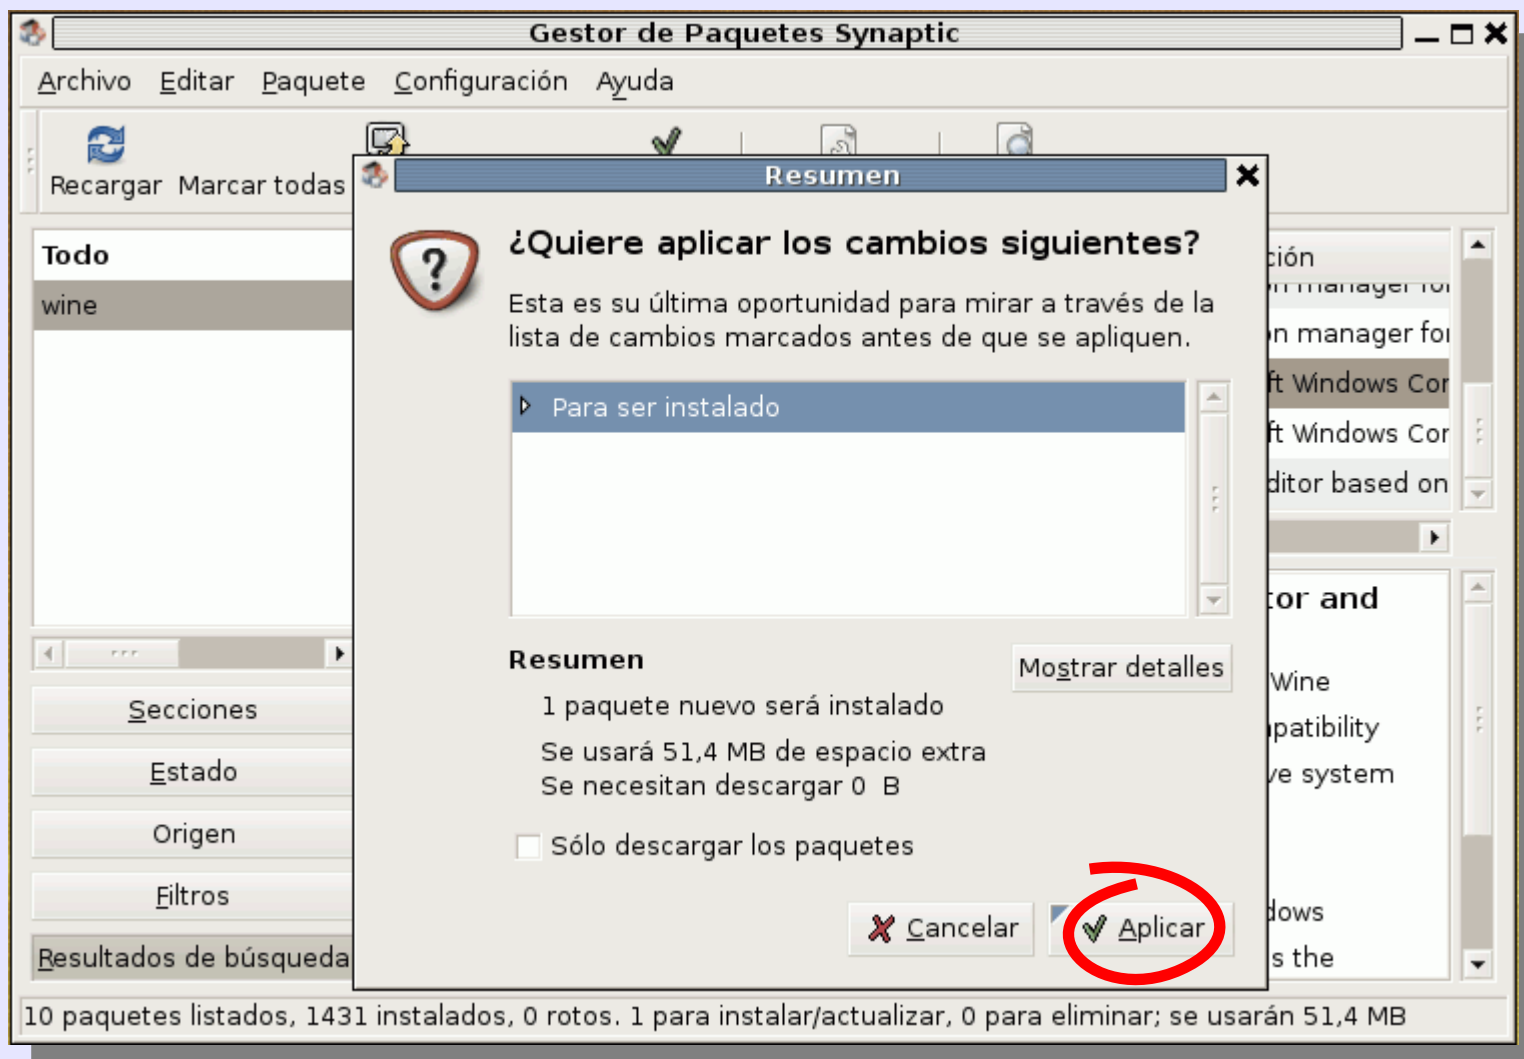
Gestor de Paquetes Synaptic

Archivo Editar Paquete Configuración Ayuda

Recargar Marcar todas

Todo
wine

Secciones
Estado
Origen
Filtros
Resultados de búsqueda

ción
n manager for
ft Windows Cor
ft Windows Cor
ditor based on

tor and
Wine
patibility
ve system
dows
s the

Resumen

¿Quiere aplicar los cambios siguientes?

Esta es su última oportunidad para mirar a través de la lista de cambios marcados antes de que se apliquen.

Para ser instalado

Resumen

Mostrar detalles

1 paquete nuevo será instalado

Se usará 51,4 MB de espacio extra
Se necesitan descargar 0 B

Sólo descargar los paquetes

Cancelar Aplicar

10 paquetes listados, 1431 instalados, 0 rotos. 1 para instalar/actualizar, 0 para eliminar; se usarán 51,4 MB